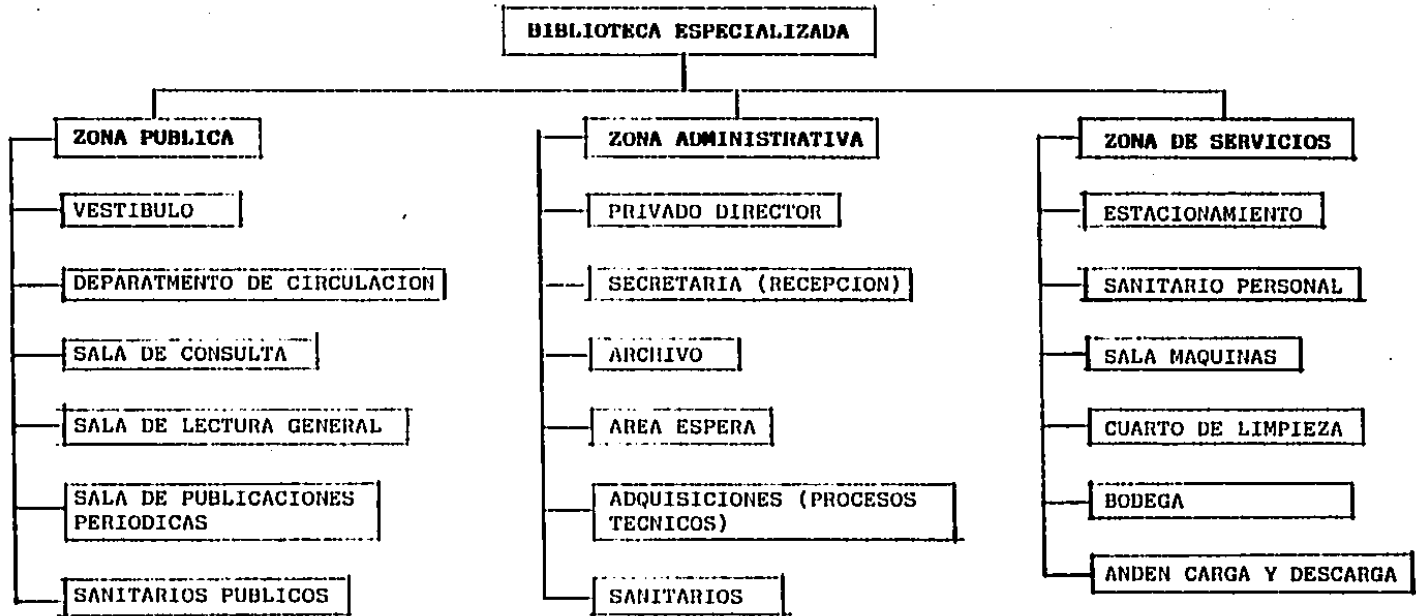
BIBLIOTECA ESPECIALIZADA

ZONA PUBLICA

VESTIBULO

DEPARATMENTO DE CIRCULACION

SALA DE CONSULTA

SALA DE LECTURA GENERAL

SALA DE PUBLICACIONES PERIODICAS

SANITARIOS PUBLICOS

ZONA ADMINISTRATIVA

PRIVADO DIRECTOR

SECRETARIA (RECEPCION)

ARCHIVO

AREA ESPERA

ADQUISICIONES (PROCESOS TECNICOS)

SANITARIOS

ZONA DE SERVICIOS

ESTACIONAMIENTO

SANITARIO PERSONAL

SALA MAQUINAS

CUARTO DE LIMPIEZA

BODEGA

ANDEN CARGA Y DESCARGA